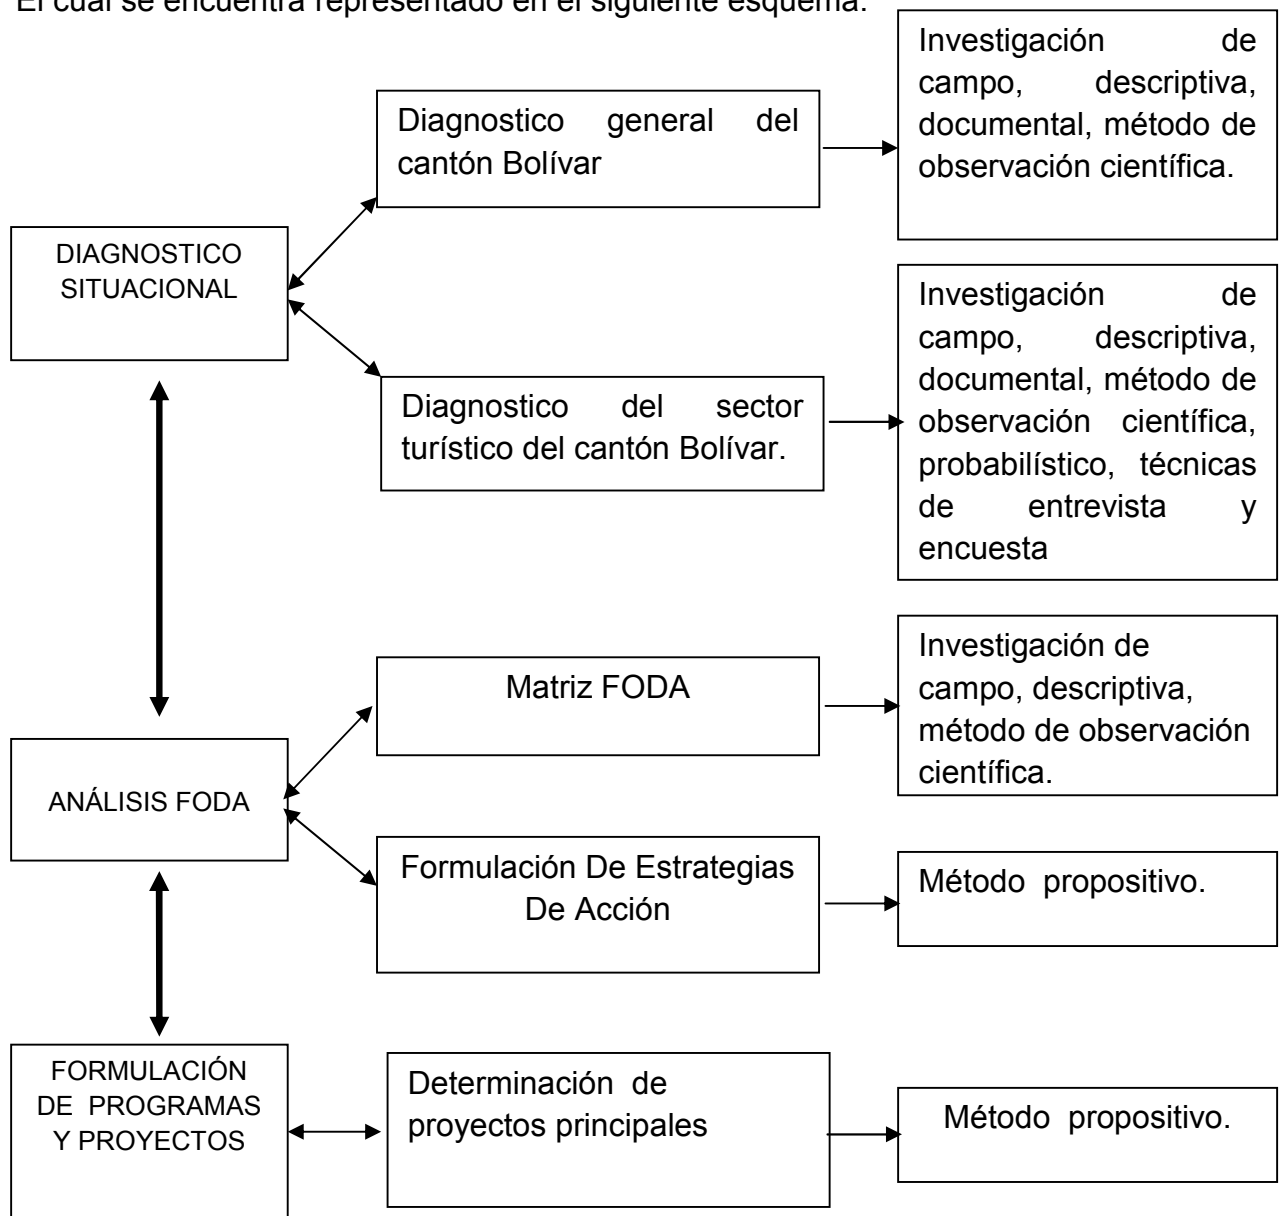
El cual se encuentra representado en el siguiente esquema:

DIAGNOSTICO SITUACIONAL

Diagnostico general del cantón Bolívar

Investigación de campo, descriptiva, documental, método de observación científica.

Diagnostico del sector turístico del cantón Bolívar.

Investigación de campo, descriptiva, documental, método de observación científica, probabilístico, técnicas de entrevista y encuesta

ANÁLISIS FODA

Matriz FODA

Investigación de campo, descriptiva, método de observación científica.

Formulación De Estrategias De Acción

Método propositivo.

FORMULACIÓN DE PROGRAMAS Y PROYECTOS

Determinación de proyectos principales

Método propositivo.